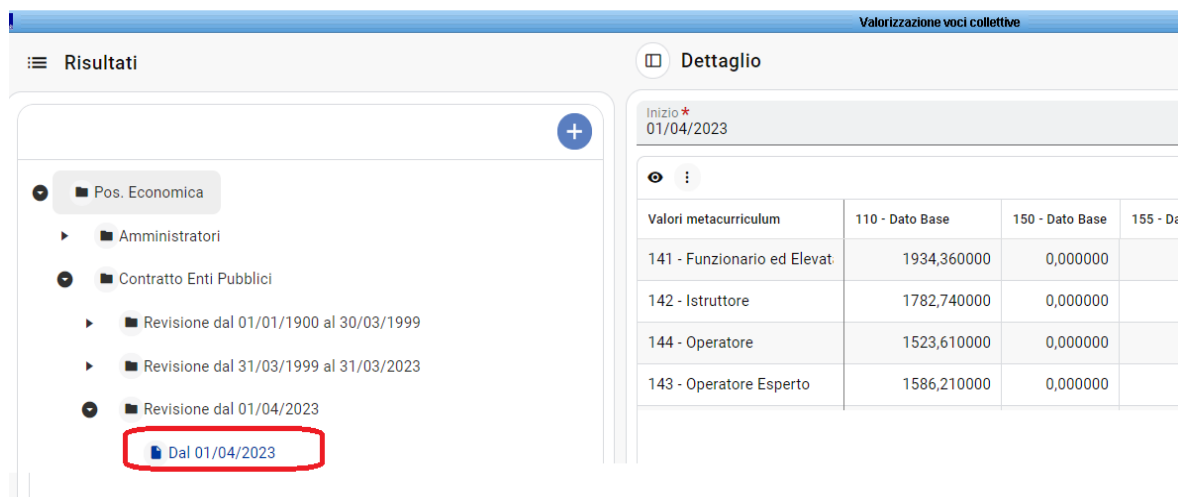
Valorizzazione voci collettive

Risultati

Pos. Economica
Amministratori
Contratto Enti Pubblici
Revisione dal 01/01/1900 al 30/03/1999
Revisione dal 31/03/1999 al 31/03/2023
Revisione dal 01/04/2023
Dal 01/04/2023

Dettaglio

Inizio *
01/04/2023

| Valori metacurriculum | 110 - Dato Base | 150 - Dato Base | 155 - Da |
|---|---|---|---|
| 141 - Funzionario ed Elevat | 1934,360000 | 0,000000 | |
| 142 - Istruttore | 1782,740000 | 0,000000 | |
| 144 - Operatore | 1523,610000 | 0,000000 | |
| 143 - Operatore Esperto | 1586,210000 | 0,000000 | |